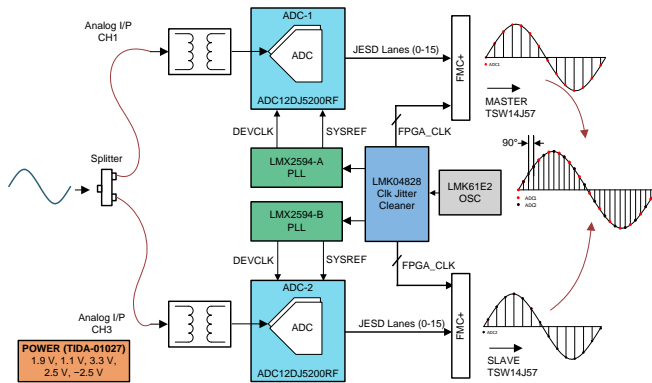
Analog I/P
CH1

ADC-1

ADC

ADC12DJ5200RF

JESD Lanes (0-15)

FMC+

ADC1

MASTER
TSW14J57

DEVCLK

SYSREF

FPGA_CLK

90°

LMX2594-A
PLL

Splitter

LMK04828
Clk Jitter
Cleaner

LMK61E2
OSC

ADC1
ADC2

LMX2594-B
PLL

DEVCLK

SYSREF

FPGA_CLK

ADC-2

Analog I/P
CH3

ADC

JESD Lanes (0-15)

FMC+

ADC2

POWER (TIDA-01027)
1.9 V, 1.1 V, 3.3 V,
2.5 V, −2.5 V

ADC12DJ5200RF

SLAVE
TSW14J57